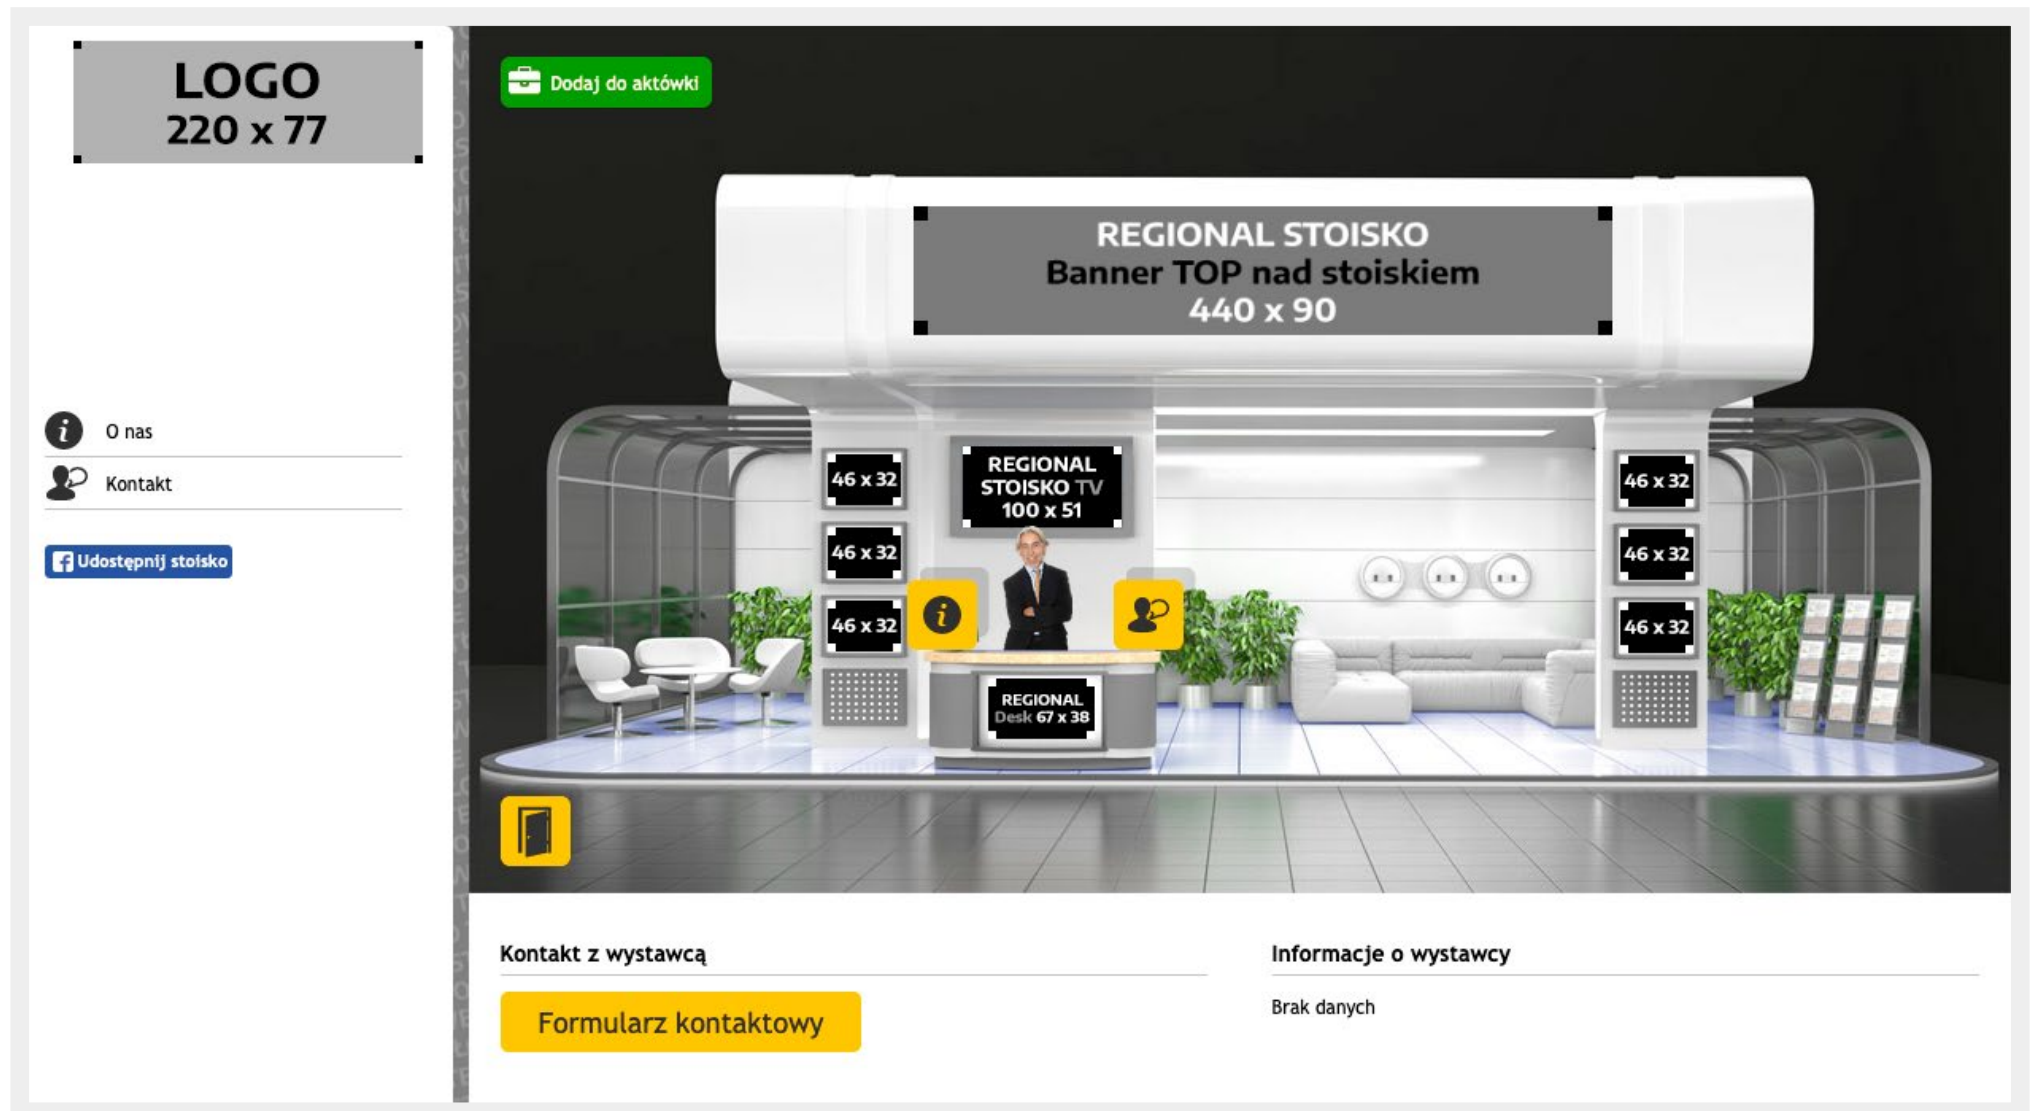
LOGO
220 x 77

O nas

Kontakt

Udostępnij stoisko

Dodaj do aktówki

REGIONAL STOISKO
Banner TOP nad stoiskiem
440 x 90

46 x 32
46 x 32
46 x 32

REGIONAL STOISKO TV
100 x 51

46 x 32
46 x 32
46 x 32

REGIONAL
Desk 67 x 38

Kontakt z wystawcą

Formularz kontaktowy

Informacje o wystawcy

Brak danych